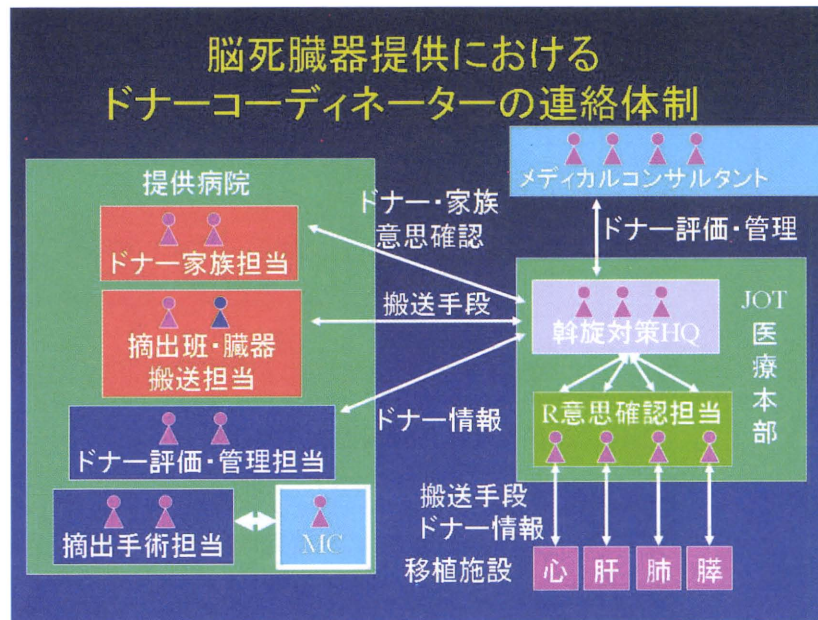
脳死臓器提供における
ドナーコーディネーターの連絡体制

メディカルコンサルタント

提供病院

ドナー家族担当

摘出班・臓器
搬送担当

ドナー評価・管理担当

摘出手術担当

MC

ドナー・家族
意思確認

搬送手段

ドナー情報

ドナー評価・管理

JOT
医
療
本
部

斡旋対策HQ

R意思確認担当

搬送手段
ドナー情報

移植施設

心

肝

肺

膵